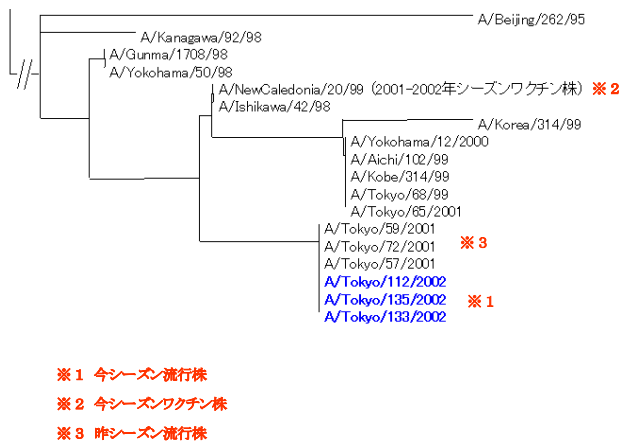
A/Beijing/262/95
A/Kanagawa/92/98
A/Gunma/1708/98
A/Yokohama/50/98
A/NewCaledonia/20/99（2001-2002年シーズンワクチン株） ※２
A/Ishikawa/42/98
A/Korea/314/99
A/Yokohama/12/2000
A/Aichi/102/99
A/Kobe/314/99
A/Tokyo/68/99
A/Tokyo/65/2001
A/Tokyo/59/2001
A/Tokyo/72/2001 ※３
A/Tokyo/57/2001
A/Tokyo/112/2002
A/Tokyo/135/2002 ※１
A/Tokyo/133/2002

※１ 今シーズン流行株

※２ 今シーズンワクチン株

※３ 昨シーズン流行株